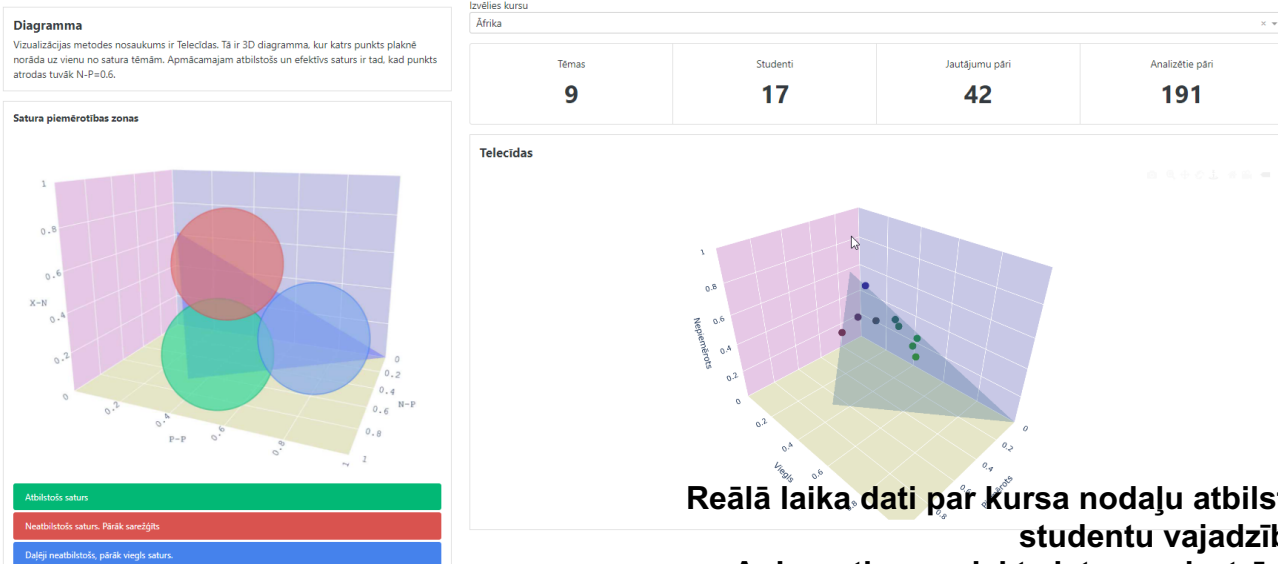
Diagramma

Vizualizācijas metodes nosaukums ir Telecīdas. Tā ir 3D diagramma, kur katrs punkts plaknē norāda uz vienu no satura tēmām. Apmācamajam atbilstošs un efektīvs saturs ir tad, kad punkts atrodas tuvāk N-P=0.6.

Satura piemērotības zonas

1
0.8
0.6
X-N
0.4
0.2
0
0.2
0.4
P-P
0.6
0.8
1
0
0.2
0.4
N-P
0.6
0.8
1

Atbilstošs saturs

Neatbilstošs saturs. Pārāk sarežģīts

Daļēji neatbilstošs, pārāk viegls saturs.

Izvēlies kursu
Āfrika

| Tēmas | Studenti | Jautājumu pāri | Analizētie pāri |
|---|---|---|---|
| 9 | 17 | 42 | 191 |

Telecīdas

1
0.8
Nepiemērots
0.6
0.4
0.2
0
0.2
0.4
Viegls
0.6
0.8
0
0.2
0.4
Piemērots
0.6

Reālā laika dati par kursa nodaļu atbilst
studentu vajadzīb
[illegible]